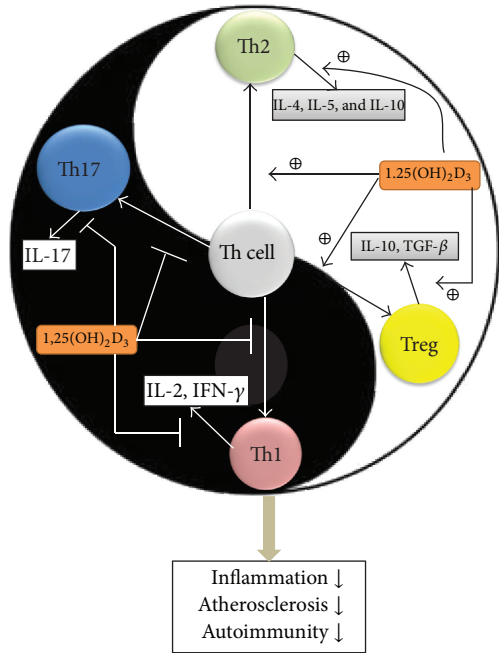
Th2

$\oplus$

IL-4, IL-5, and IL-10

Th17

$\oplus$

$1,25(OH)_2D_3$

IL-17

Th cell

$\oplus$

IL-10, TGF-$\beta$

$\oplus$

$1,25(OH)_2D_3$

Treg

IL-2, IFN-$\gamma$

Th1

Inflammation ↓
Atherosclerosis ↓
Autoimmunity ↓